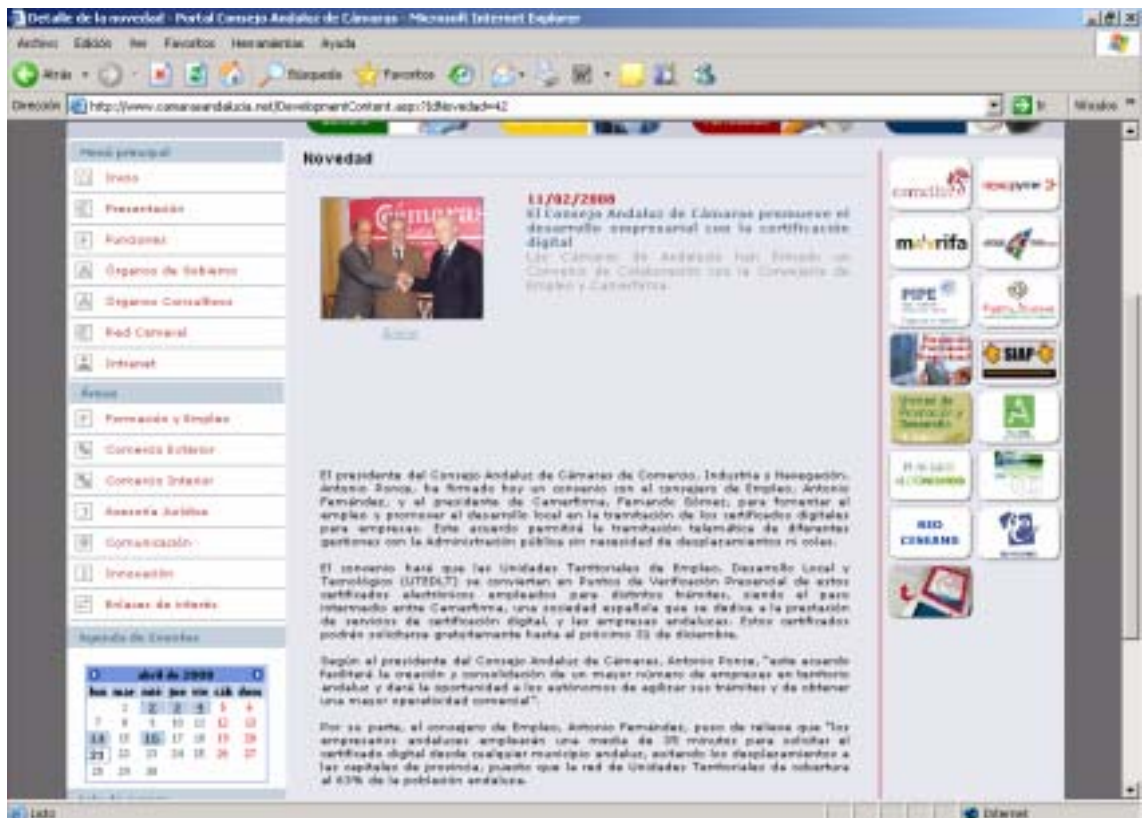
Detalle de la novedad - Portal Consejo Andaluz de Cámaras - Microsoft Internet Explorer

Archivo Edición Ver Favoritos Herramientas Ayuda

Atrás Búsqueda Favoritos

Dirección http://www.camarasandalucia.net/DevelopmentContent.asp?IdNovedad=42 Ir Vínculos

Menú principal

Inicio

Presentación

Funciones

Órganos de Gobierno

Órganos Consultivos

Red Cameral

Intranet

Áreas

Formación y Empleo

Comercio Exterior

Comercio Interior

Asesoría Jurídica

Comunicación

Innovación

Enlaces de interés

Agenda de Eventos

abril de 2008

lun mar mié jue vie sáb dom

| lun | mar | mié | jue | vie | sáb | dom |
|---|---|---|---|---|---|---|
| | 1 | 2 | 3 | 4 | 5 | 6 |
| 7 | 8 | 9 | 10 | 11 | 12 | 13 |
| 14 | 15 | 16 | 17 | 18 | 19 | 20 |
| 21 | 22 | 23 | 24 | 25 | 26 | 27 |
| 28 | 29 | 30 | | | | |

Novedad

11/02/2008
El Consejo Andaluz de Cámaras promueve el desarrollo empresarial con la certificación digital
Las Cámaras de Andalucía han firmado un Convenio de Colaboración con la Consejería de Empleo y Camerfirma.

Ampliar

El presidente del Consejo Andaluz de Cámaras de Comercio, Industria y Navegación, Antonio Ponce, ha firmado hoy un convenio con el consejero de Empleo, Antonio Fernández, y el presidente de Camerfirma, Fernando Gómez, para fomentar el empleo y promover el desarrollo local en la tramitación de los certificados digitales para empresas. Este acuerdo permitirá la tramitación telemática de diferentes gestiones con la Administración pública sin necesidad de desplazamientos ni colas.

El convenio hará que las Unidades Territoriales de Empleo, Desarrollo Local y Tecnológico (UTEDLT) se conviertan en Puntos de Verificación Presencial de estos certificados electrónicos empleados para distintos trámites, siendo el paso intermedio entre Camerfirma, una sociedad española que se dedica a la prestación de servicios de certificación digital, y las empresas andaluzas. Estos certificados podrán solicitarse gratuitamente hasta el próximo 31 de diciembre.

Según el presidente del Consejo Andaluz de Cámaras, Antonio Ponce, "este acuerdo facilitará la creación y consolidación de un mayor número de empresas en territorio andaluz y dará la oportunidad a los autónomos de agilizar sus trámites y de obtener una mayor operatividad comercial".

Por su parte, el consejero de Empleo, Antonio Fernández, puso de relieve que "los empresarios andaluces emplearán una media de 35 minutos para solicitar el certificado digital desde cualquier municipio andaluz, evitando los desplazamientos a las capitales de provincia, puesto que la red de Unidades Territoriales da cobertura al 63% de la población andaluza.

camaltur

mavrifa

PIPE

SIAP

RED CINEANS

Listo Internet